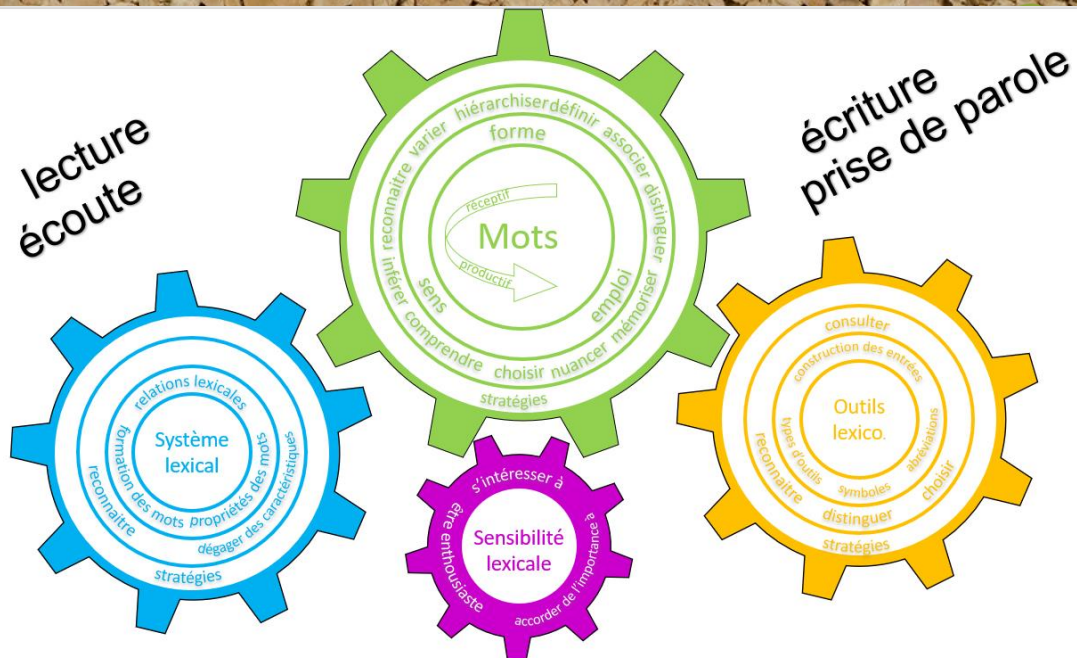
lecture
écoute

écriture
prise de parole

reconnaitre varier hiérarchiser définir associer distinguer
forme
réceptif
Mots
productif
sens
emploi
inférer comprendre choisir nuancer mémoriser
stratégies

relations lexicales
Système lexical
formation des mots propriétés des mots
reconnaitre
dégager des caractéristiques
stratégies

s'intéresser à
être enthousiaste
Sensibilité lexicale
accorder de l'importance à

consulter
construction des entrées
Outils lexico.
types d'outils
abréviations
symboles
reconnaitre
choisir
distinguer
stratégies